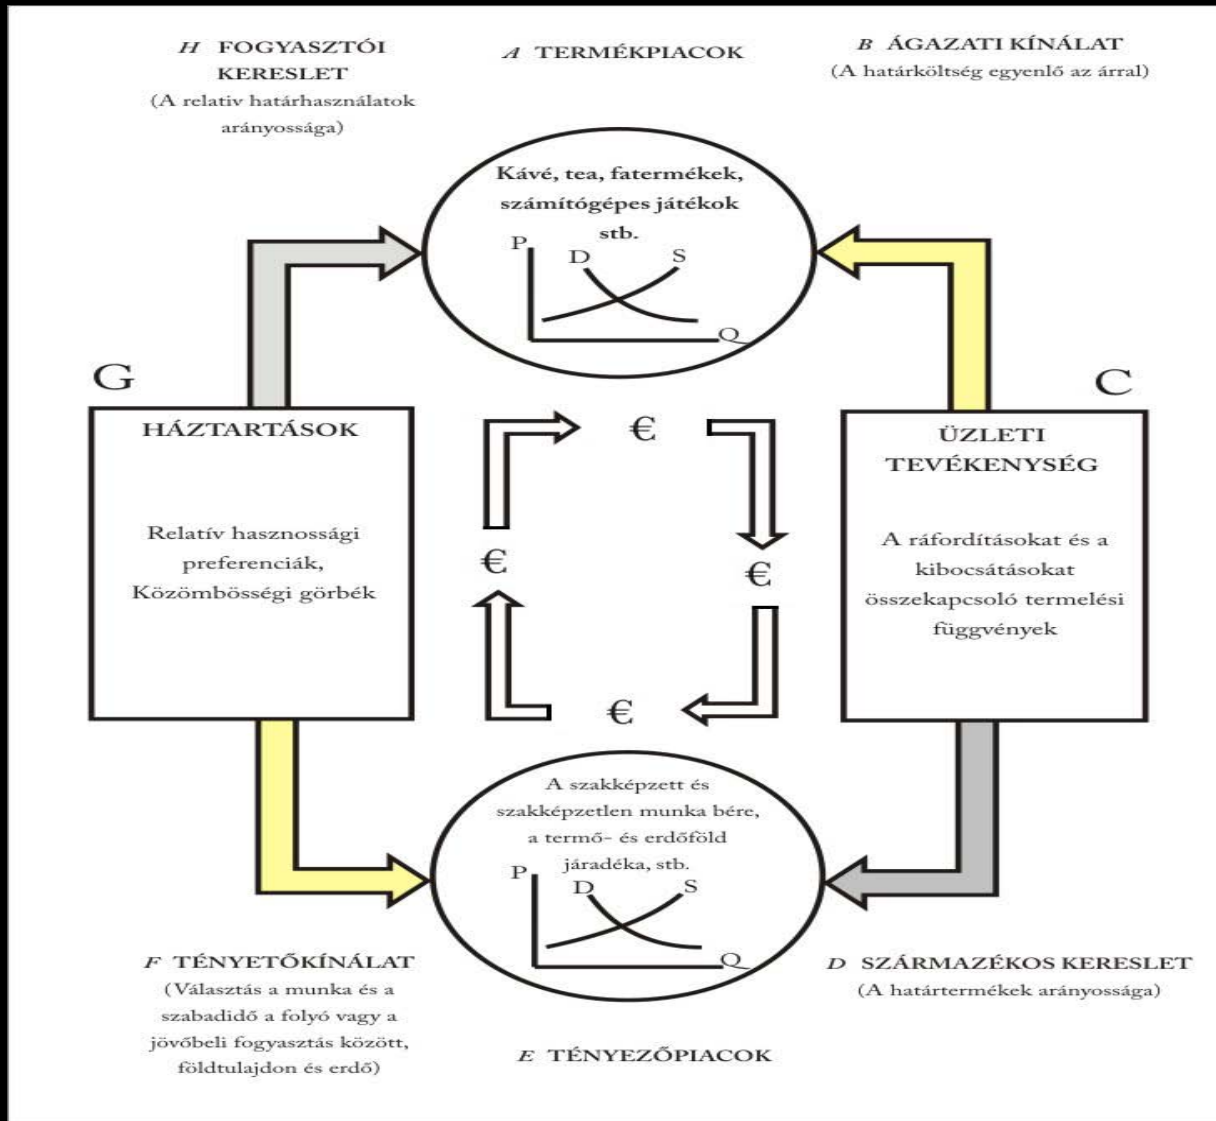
H FOGYASZTÓI KERESLET
(A relatív határhasználatok arányossága)

A TERMÉKPIACOK

B ÁGAZATI KÍNÁLAT
(A határköltség egyenlő az árral)

Kávé, tea, fatermékek, számítógépes játékok stb.

P D S Q

G

C

HÁZTARTÁSOK

Relatív hasznossági preferenciák, Közömbösségi görbék

€

€

€

€

ÜZLETI TEVÉKENYSÉG

A ráfordításokat és a kibocsátásokat összekapcsoló termelési függvények

A szakképzett és szakképzetlen munka bére, a termő- és erdőföld járadéka, stb.

P D S Q

F TÉNYETŐKÍNÁLAT
(Választás a munka és a szabadidő a folyó vagy a jövőbeli fogyasztás között, földtulajdon és erdő)

E TÉNYEZŐPIACOK

D SZÁRMAZÉKOS KERESLET
(A határtermékek arányossága)